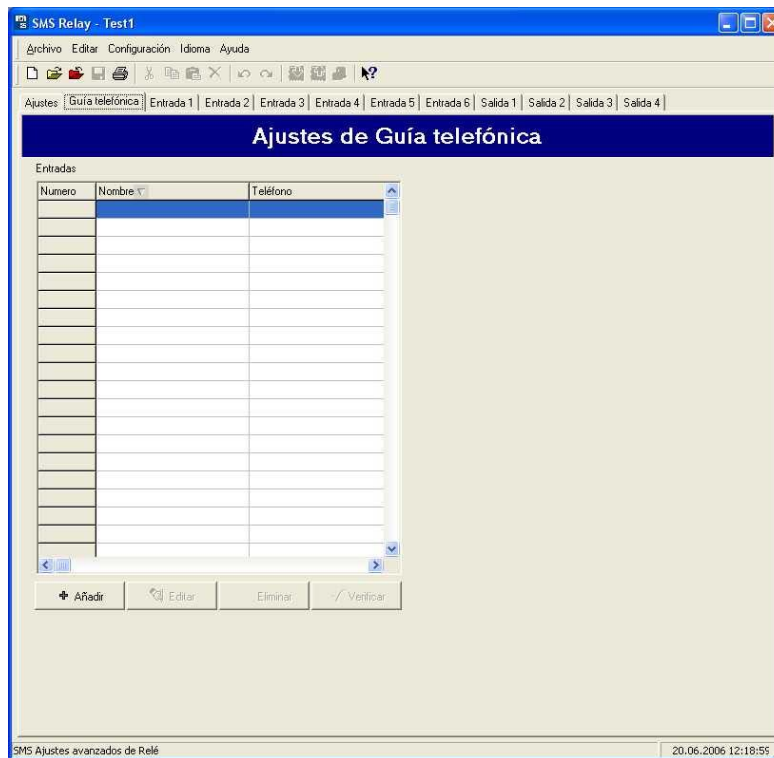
SMS Relay - Test1

Archivo Editar Configuración Idioma Ayuda

Ajustes | Guía telefónica | Entrada 1 | Entrada 2 | Entrada 3 | Entrada 4 | Entrada 5 | Entrada 6 | Salida 1 | Salida 2 | Salida 3 | Salida 4

Ajustes de Guía telefónica

Entradas

| Numero | Nombre | Teléfono |
|---|---|---|

Añadir | Editar | Eliminar | Verificar

SMS Ajustes avanzados de Relé

20.06.2006 12:18:59